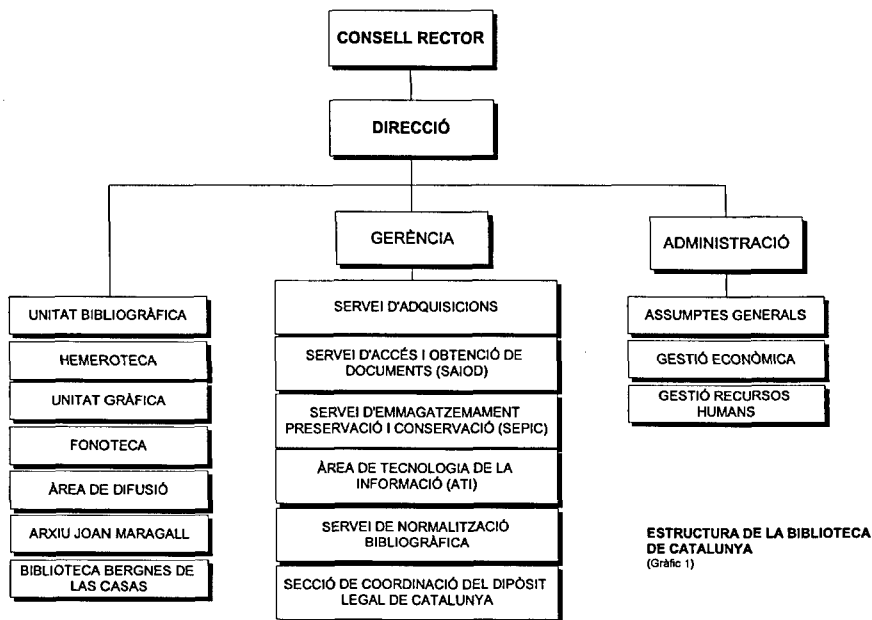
CONSELL RECTOR

DIRECCIÓ

GERÈNCIA

ADMINISTRACIÓ

UNITAT BIBLIOGRÀFICA

HEMEROTECA

UNITAT GRÀFICA

FONOTECA

ÀREA DE DIFUSIÓ

ARXIU JOAN MARAGALL

BIBLIOTECA BERGNES DE LAS CASAS

SERVEI D'ADQUISICIONS

SERVEI D'ACCÉS I OBTENCIÓ DE DOCUMENTS (SAIOD)

SERVEI D'EMMAGATZEMAMENT PRESERVACIÓ I CONSERVACIÓ (SEPIC)

ÀREA DE TECNOLOGIA DE LA INFORMACIÓ (ATI)

SERVEI DE NORMALITZACIÓ BIBLIOGRÀFICA

SECCIÓ DE COORDINACIÓ DEL DIPÒSIT LEGAL DE CATALUNYA

ASSUMPTES GENERALS

GESTIÓ ECONÒMICA

GESTIÓ RECURSOS HUMANS

ESTRUCTURA DE LA BIBLIOTECA DE CATALUNYA
(Gràfic 1)